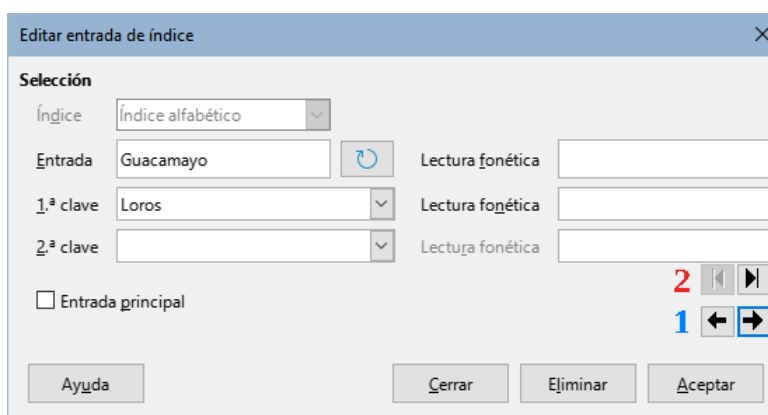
Editar entrada de índice

Selección

Índice | Índice alfabético

Entrada | Guacamayo | Lectura fonética

1.ª clave | Loros | Lectura fonética

2.ª clave | Lectura fonética

2

Entrada principal

1

Ayuda | Cerrar | Eliminar | Aceptar